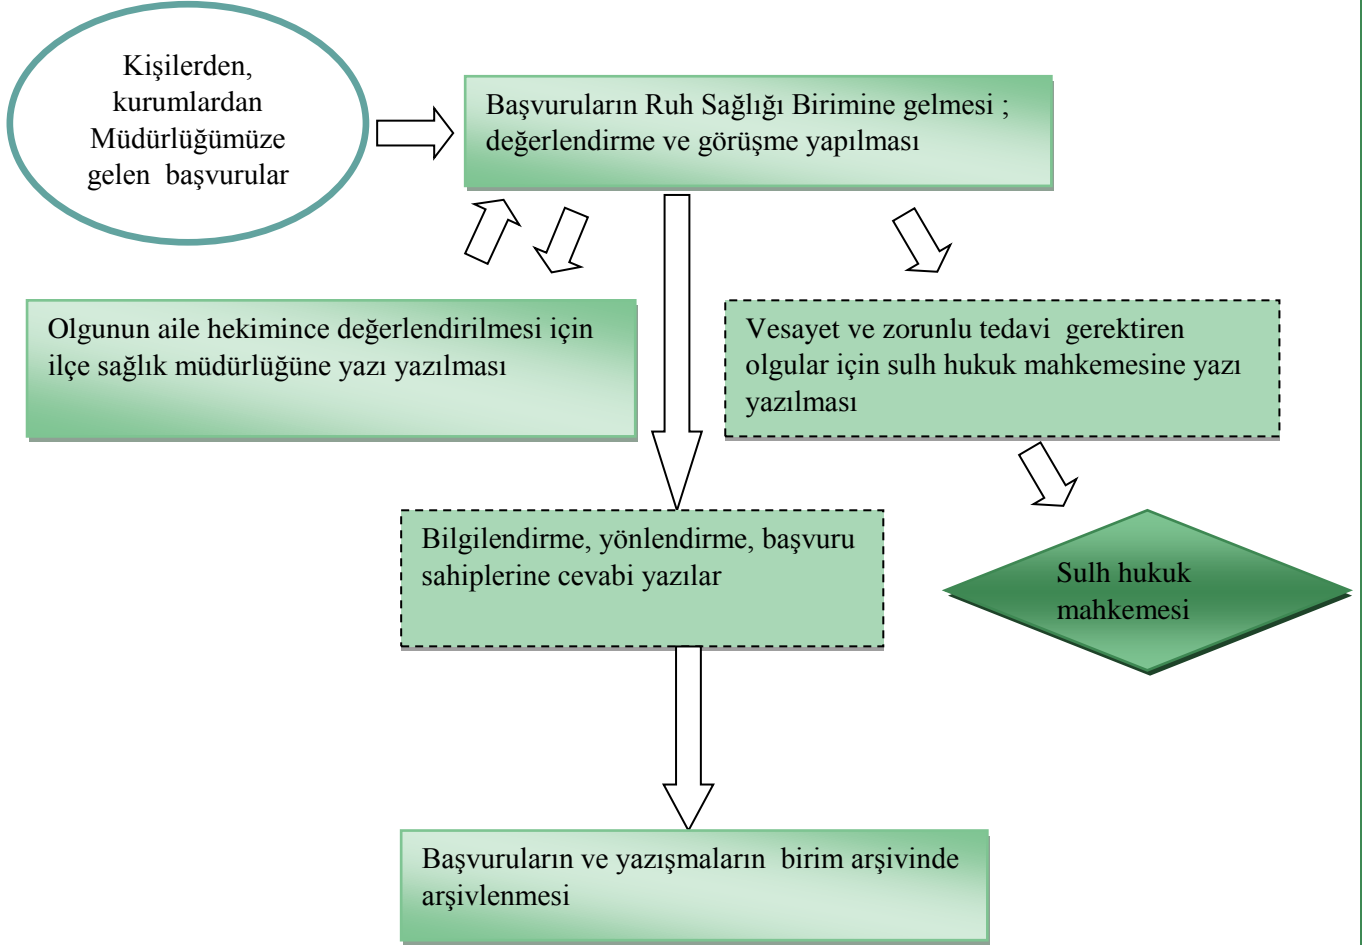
Kişilerden, kurumlardan Müdürlüğümüze gelen başvurular

Başvuruların Ruh Sağlığı Birimine gelmesi ; değerlendirme ve görüşme yapılması

Olgunun aile hekimince değerlendirilmesi için ilçe sağlık müdürlüğüne yazı yazılması

Vesayet ve zorunlu tedavi gerektiren olgular için sulh hukuk mahkemesine yazı yazılması

Bilgilendirme, yönlendirme, başvuru sahiplerine cevabi yazılar

Sulh hukuk mahkemesi

Başvuruların ve yazışmaların birim arşivinde arşivlenmesi